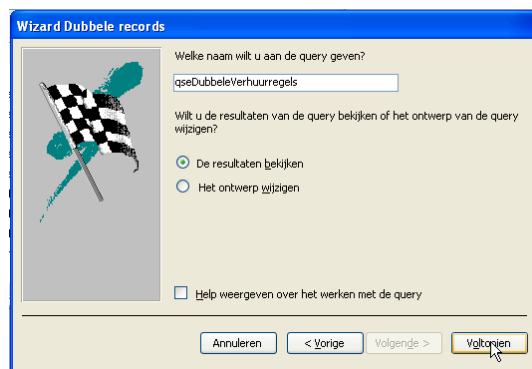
Wizard Dubbele records

Welke naam wilt u aan de query geven?

qseDubbeleVerhuurregels

Wilt u de resultaten van de query bekijken of het ontwerp van de query wijzigen?

De resultaten bekijken

Het ontwerp wijzigen

Help weergeven over het werken met de query

Annuleren

< Vorige

Volgende >

Voltooien